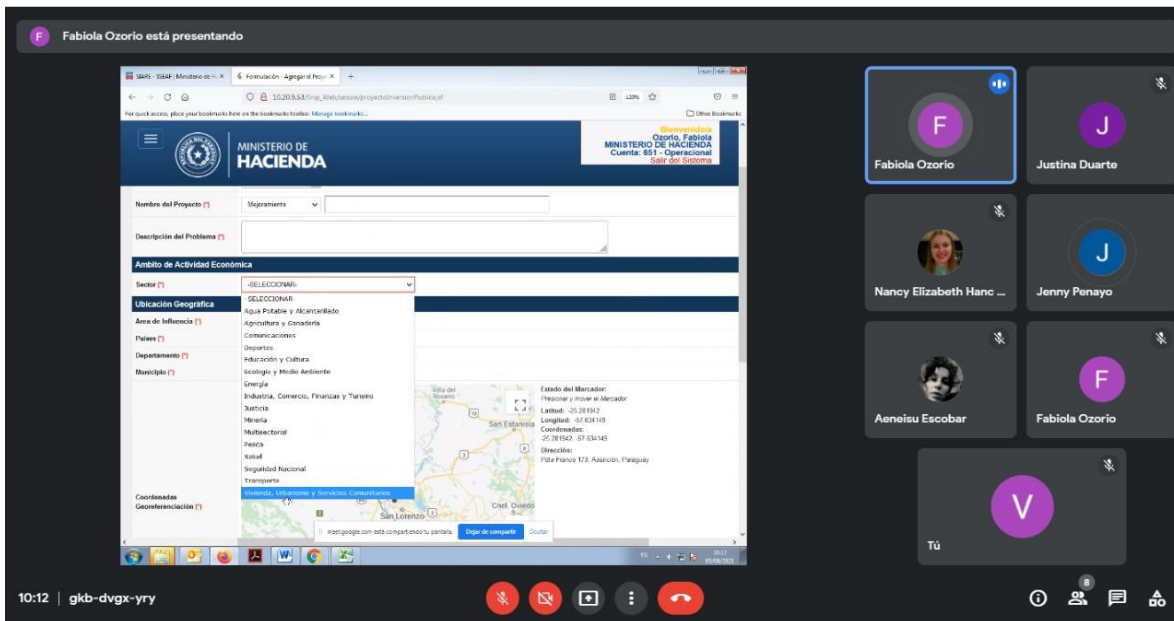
F Fabiola Ozorio está presentando

SIARE - SSEAP | Ministerio de H... ×   Formulación - Agregar el Proy... ×   +

10.20.9.53/Snip_Webcedure/proyectoInversionPublica.jsf   120%

For quick access, place your bookmarks here on the bookmarks toolbar. Manage bookmarks...   Other Bookmarks

MINISTERIO DE HACIENDA

Bienvenido/a
Ozorio, Fabiola
MINISTERIO DE HACIENDA
Cuenta: 651 - Operacional
Salir del Sistema

Nombre del Proyecto (*)   Mejoramiento

Descripción del Problema (*)

Ambito de Actividad Económica

Sector (*)   -SELECCIONAR-

Ubicación Geográfica

Area de Influencia (*)

Países (*)

Departamento (*)

Municipio (*)

-SELECCIONAR-
Agua Potable y Alcantarillado
Agricultura y Ganadería
Comunicaciones
Deportes
Educación y Cultura
Ecología y Medio Ambiente
Energía
Industria, Comercio, Finanzas y Turismo
Justicia
Minería
Multisectorial
Pesca
Salud
Seguridad Nacional
Transporte
Vivienda, Urbanismo y Servicios Comunitarios

Villa del Rosario
San Estanislao
Cnel. Oviedo
San Lorenzo

Estado del Marcador:
Presionar y mover el Marcador.
Latitud: -25.281542
Longitud: -57.634149
Coordenadas:
-25.281542, -57.634149
Dirección:
Pdte Franco 173, Asunción, Paraguay

Coordenadas Georeferenciación (*)

meet.google.com está compartiendo tu pantalla.   Dejar de compartir   Ocultar

F Fabiola Ozorio
J Justina Duarte
Nancy Elizabeth Hanc ...
J Jenny Penayo
Aeneisu Escobar
F Fabiola Ozorio
V Tú

10:12 | gkb-dvgx-yry

8